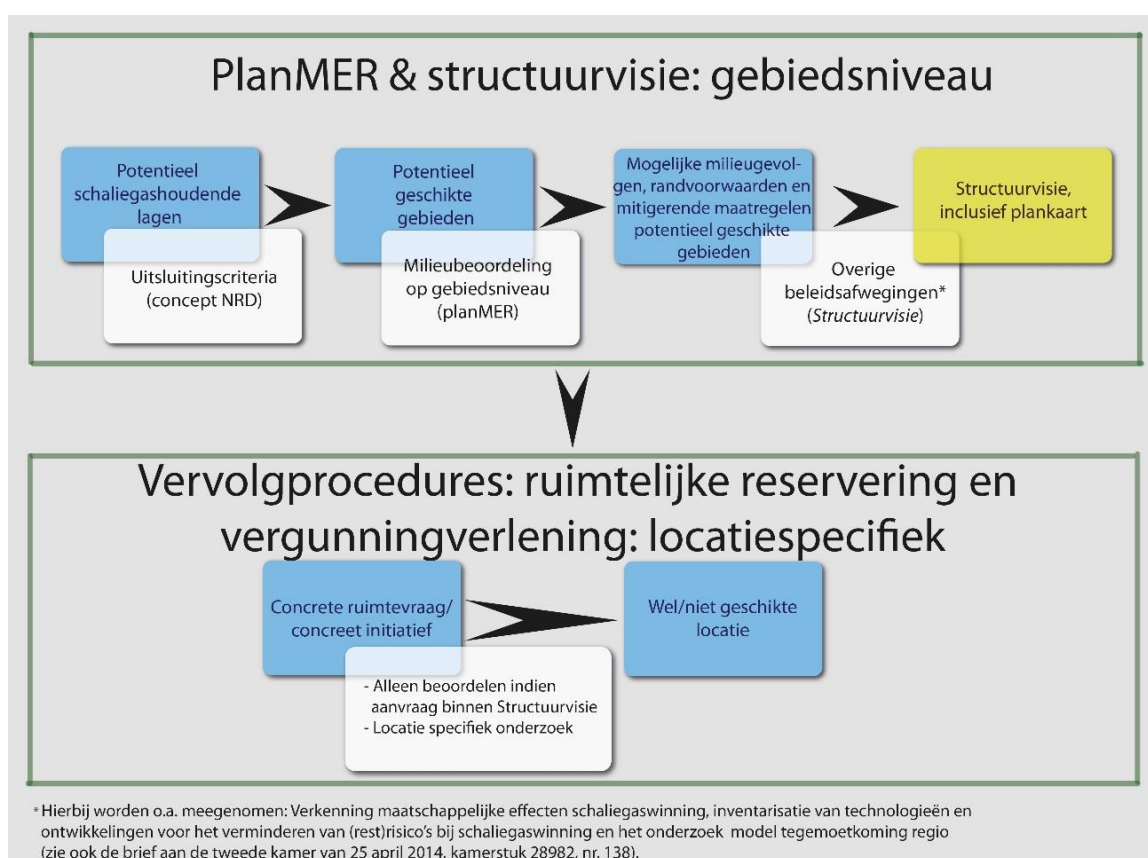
PlanMER & structuurvisie: gebiedsniveau

Potentieel schaliegashoudende lagen

Uitsluitingscriteria (concept NRD)

Potentieel geschikte gebieden

Milieubeoordeling op gebiedsniveau (planMER)

Mogelijke milieugevolgen, randvoorwaarden en mitigerende maatregelen potentieel geschikte gebieden

Overige beleidsafwegingen* (Structuurvisie)

Structuurvisie, inclusief plankaart

Vervolgprocedures: ruimtelijke reservering en vergunningverlening: locatiespecifiek

Concrete ruimtevraag/ concreet initiatief

- Alleen beoordelen indien aanvraag binnen Structuurvisie
- Locatie specifiek onderzoek

Wel/niet geschikte locatie

* Hierbij worden o.a. meegenomen: Verkenning maatschappelijke effecten schaliegaswinning, inventarisatie van technologieën en ontwikkelingen voor het verminderen van (rest)risico's bij schaliegaswinning en het onderzoek model tegemoetkoming regio (zie ook de brief aan de tweede kamer van 25 april 2014, kamerstuk 28982, nr. 138).